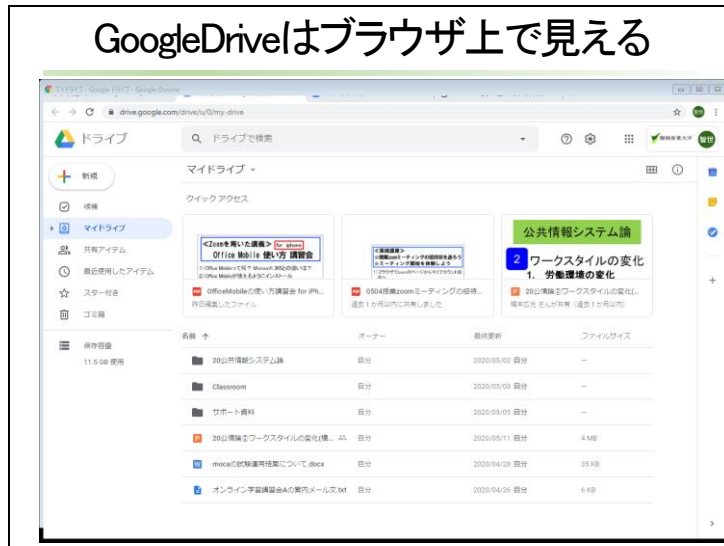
GoogleDriveはブラウザ上で見える

マイドライブ - Google ドライブ - Google Chrome

drive.google.com/drive/u/0/my-drive

ドライブ

ドライブで検索

静岡産業大学

智世

新規

候補

マイドライブ

共有アイテム

最近使用したアイテム

スター付き

ゴミ箱

保存容量

11.5 GB 使用

マイドライブ

クイック アクセス

<Zoomを用いた講義> for iphone

Office Mobile 使い方 講習会

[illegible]

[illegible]

公共情報システム論

2 ワークスタイルの変化

1. 労働環境の変化

OfficeMobileの使い方講習会 for iPh...

昨日編集したファイル

0504授業zoomミーティングの招待...

過去1か月以内に共有しました

20公共情報②ワークスタイルの変化(...

橋本哲光 さんが共有（過去1か月以内）

名前

オーナー

最終更新

ファイルサイズ

| 名前 | オーナー | 最終更新 | ファイルサイズ |
|---|---|---|---|
| 20公共情報システム論 | 自分 | 2020/05/02 自分 | – |
| Classroom | 自分 | 2020/05/03 自分 | – |
| サポート資料 | 自分 | 2020/05/05 自分 | – |
| 20公共情報②ワークスタイルの変化(構... | 自分 | 2020/05/11 自分 | 4 MB |
| moccaの試験運用感想について.docx | 自分 | 2020/04/28 自分 | 35 KB |
| オンライン学習講習会の案内メール文.txt | 自分 | 2020/04/26 自分 | 6 KB |